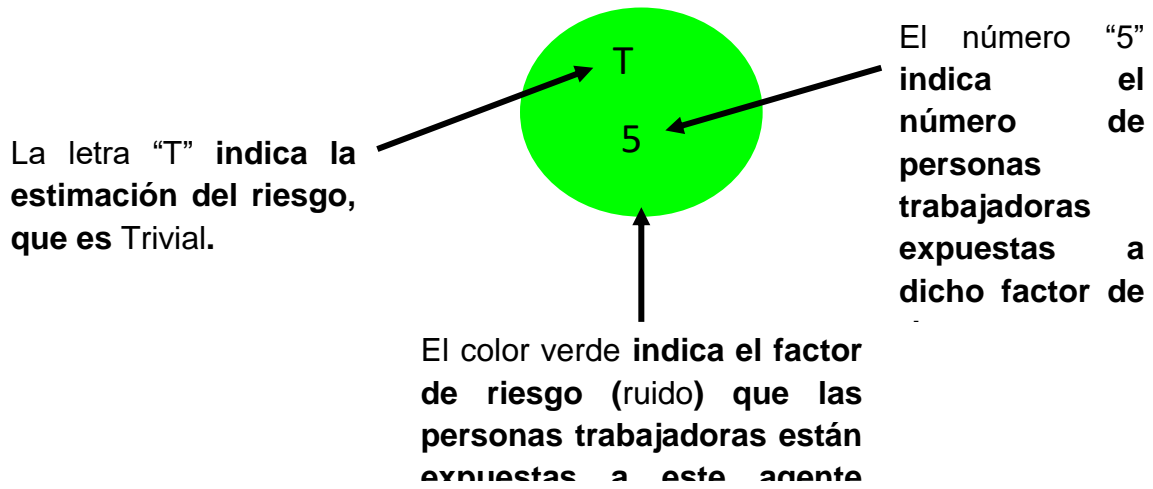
T

5

La letra "T" **indica la estimación del riesgo, que es** Trivial**.**

El número "5" **indica el número de personas trabajadoras expuestas a dicho factor de** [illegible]

El color verde **indica el factor de riesgo (**ruido**) que las personas trabajadoras están** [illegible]